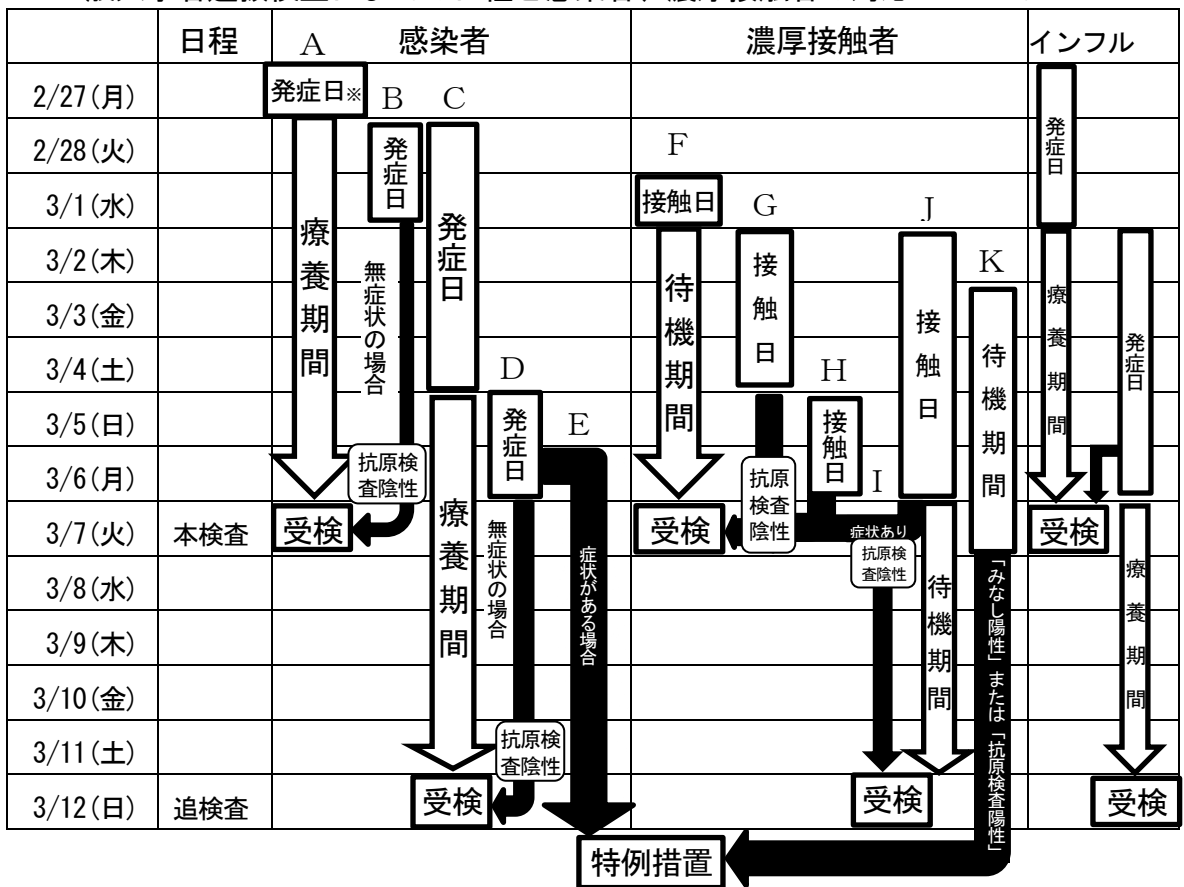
| | 日程 | 感染者 | 濃厚接触者 | インフル |
|---|---|---|---|---|
| 2/27(月) | | A 発症日※ B C | | 発症日 |
| 2/28(火) | | 発症日 | F | |
| 3/1(水) | | 療養期間 無症状の場合 発症日 | 接触日 G J | |
| 3/2(木) | | | 待機期間 接触日 K | 療養期間 |
| 3/3(金) | | | 接触日 | 発症日 |
| 3/4(土) | | D | H 待機期間 | |
| 3/5(日) | | 発症日 E | 接触日 | |
| 3/6(月) | | 抗原検査陰性 | 抗原検査陰性 I | |
| 3/7(火) | 本検査 | 受検 | 受検 症状あり 抗原検査陰性 | 受検 |
| 3/8(水) | | 療養期間 無症状の場合 症状がある場合 | 待機期間 「みなし陽性」または「抗原検査陽性」 | 療養期間 |
| 3/9(木) | | | | |
| 3/10(金) | | | | |
| 3/11(土) | | 抗原検査陰性 | | |
| 3/12(日) | 追検査 | 受検 | 受検 | 受検 |

特例措置